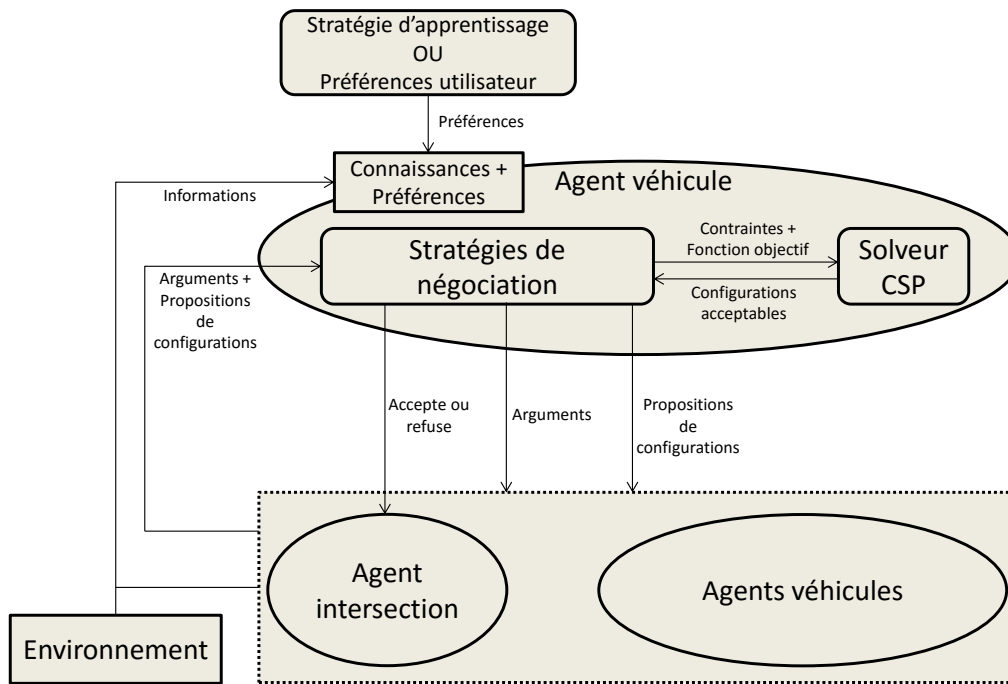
Stratégie d'apprentissage
OU
Préférences utilisateur

Préférences

Connaissances + Préférences

Agent véhicule

Informations

Stratégies de négociation

Contraintes + Fonction objectif

Solveur CSP

Configurations acceptables

Arguments + Propositions de configurations

Accepte ou refuse

Arguments

Propositions de configurations

Agent intersection

Agents véhicules

Environnement